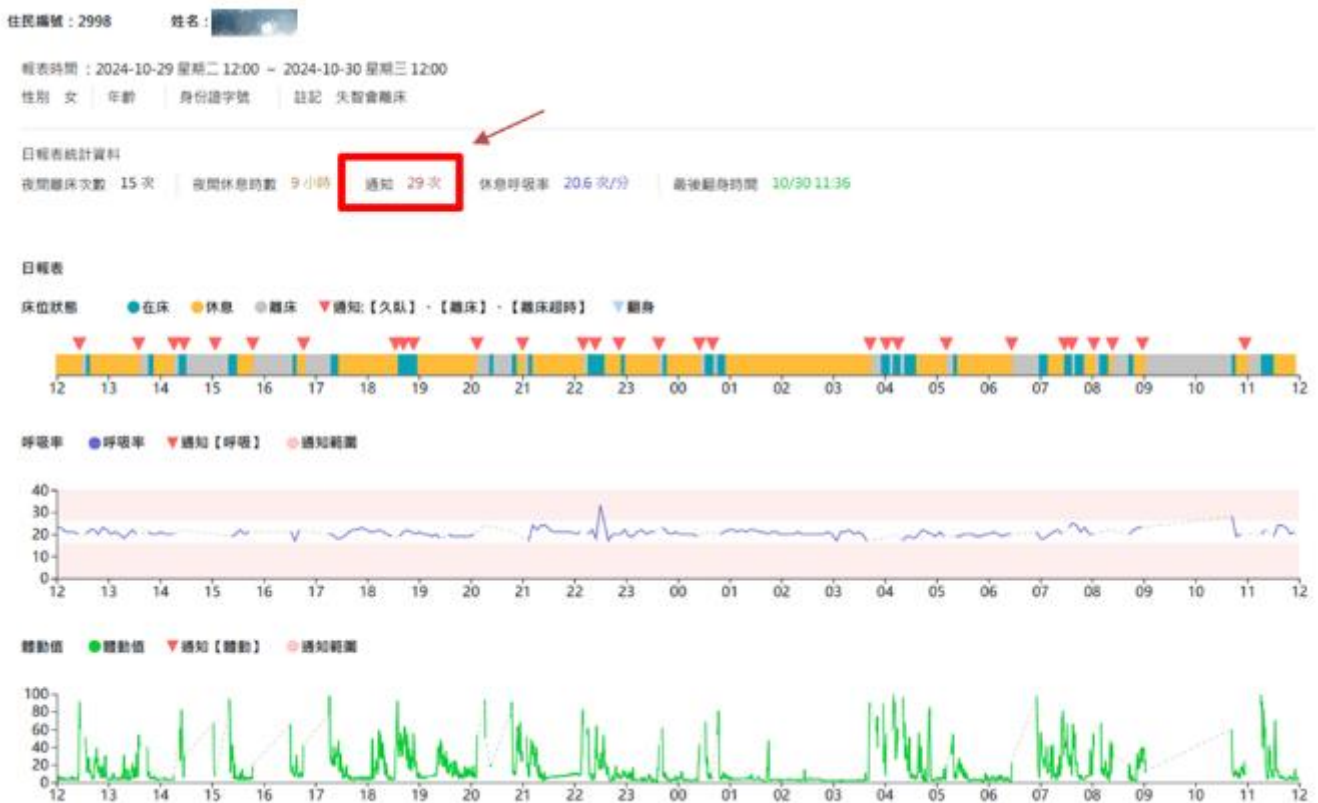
住民編號：2998　姓名：

報表時間：2024-10-29 星期二 12:00 ~ 2024-10-30 星期三 12:00
性別 女 | 年齡 | 身份證字號 | 註記 失智會離床

日報表統計資料
夜間離床次數 15 次 | 夜間休息時數 9 小時 | 通知 29 次 | 休息呼吸率 20.6 次/分 | 最後翻身時間 10/30 11:36

日報表

床位狀態 ● 在床 ● 休息 ● 離床 ▼ 通知:【久臥】、【離床】、【離床超時】 ▼ 翻身

12 13 14 15 16 17 18 19 20 21 22 23 00 01 02 03 04 05 06 07 08 09 10 11 12

呼吸率 ● 呼吸率 ▼ 通知【呼吸】 ● 通知範圍

40
30
20
10
0
12 13 14 15 16 17 18 19 20 21 22 23 00 01 02 03 04 05 06 07 08 09 10 11 12

體動值 ● 體動值 ▼ 通知【體動】 ● 通知範圍

100
80
60
40
20
0
12 13 14 15 16 17 18 19 20 21 22 23 00 01 02 03 04 05 06 07 08 09 10 11 12